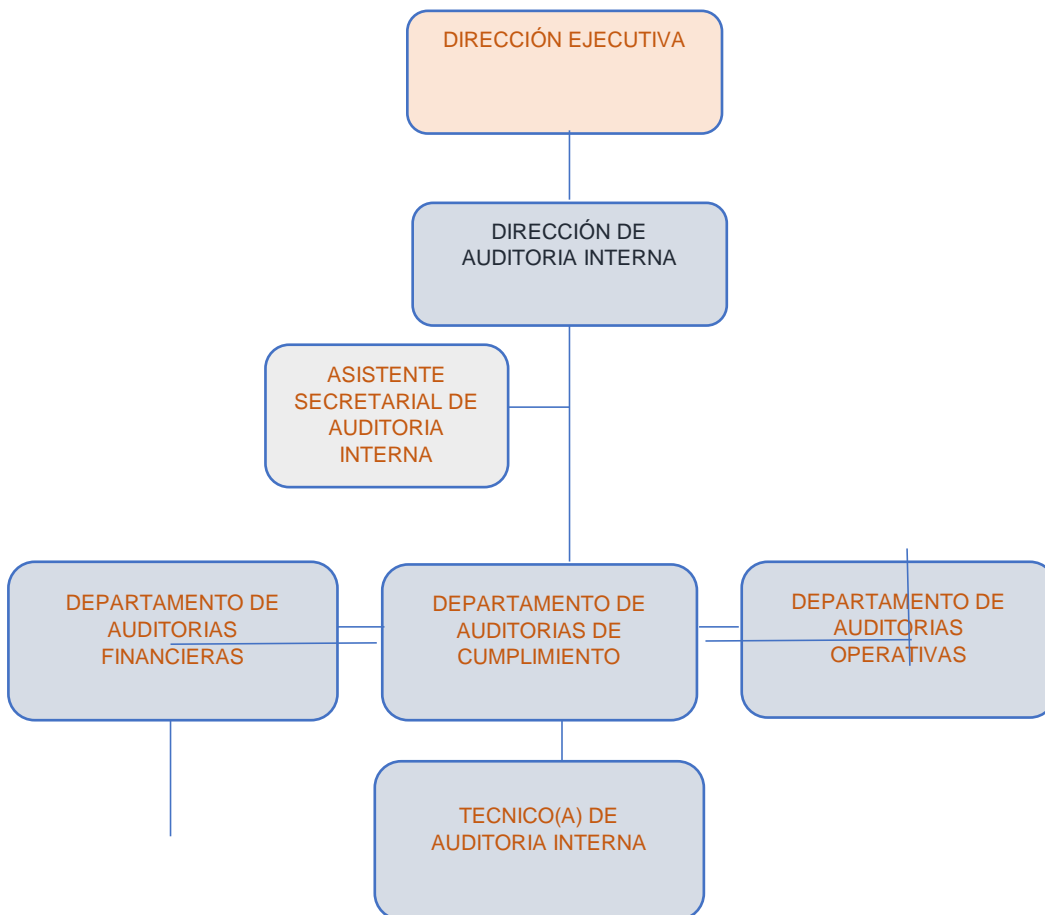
DIRECCIÓN EJECUTIVA

DIRECCIÓN DE AUDITORIA INTERNA

ASISTENTE SECRETARIAL DE AUDITORIA INTERNA

DEPARTAMENTO DE AUDITORIAS FINANCIERAS

DEPARTAMENTO DE AUDITORIAS DE CUMPLIMIENTO

DEPARTAMENTO DE AUDITORIAS OPERATIVAS

TECNICO(A) DE AUDITORIA INTERNA